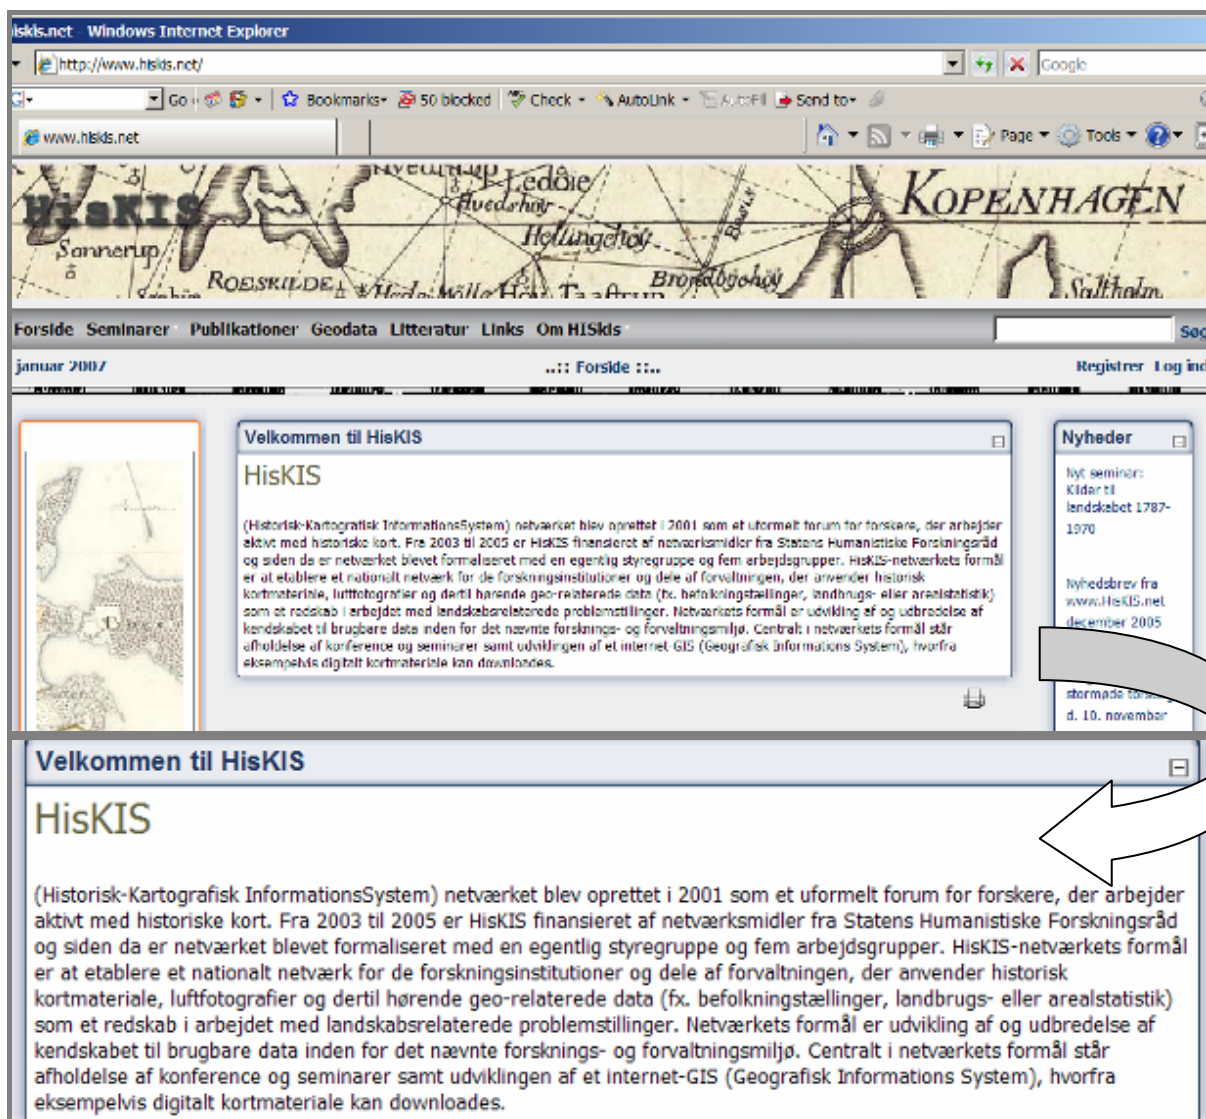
iskis.net - Windows Internet Explorer

http://www.hiskis.net/

Google

Go

Bookmarks

50 blocked

Check

AutoLink

AutoFill

Send to

www.hiskis.net

Page

Tools

HisKIS

Sannerup

Ledöie

Hvedehøy

Hellingehøy

KOPENHAGEN

ROESKILDE

Brondbyehøy

Saltholm

Forside Seminarer Publikationer Geodata Litteratur Links Om HISkis

Søg

januar 2007

..:: Forside ::..

Registrer Log ind

Velkommen til HisKIS

HisKIS

(Historisk-Kartografisk InformationsSystem) netværket blev oprettet i 2001 som et uformelt forum for forskere, der arbejder aktivt med historiske kort. Fra 2003 til 2005 er HisKIS finansieret af netværksmidler fra Statens Humanistiske Forskningsråd og siden da er netværket blevet formaliseret med en egentlig styregruppe og fem arbejdsgrupper. HisKIS-netværkets formål er at etablere et nationalt netværk for de forskningsinstitutioner og dele af forvaltningen, der anvender historisk kortmateriale, luftfotografier og dertil hørende geo-relaterede data (fx. befolkningstællinger, landbrugs- eller arealstatistik) som et redskab i arbejdet med landskabsrelaterede problemstillinger. Netværkets formål er udvikling af og udbredelse af kendskabet til brugbare data inden for det nævnte forsknings- og forvaltningsmiljø. Centralt i netværkets formål står afholdelse af konference og seminarer samt udviklingen af et internet-GIS (Geografisk Informations System), hvorfra eksempelvis digitalt kortmateriale kan downloades.

Nyheder

Nyt seminar: Kilder til landskabet 1787-1970

Nyhedsbrev fra www.HisKIS.net december 2005

stormøde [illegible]

d. 10. november

Velkommen til HisKIS

HisKIS

(Historisk-Kartografisk InformationsSystem) netværket blev oprettet i 2001 som et uformelt forum for forskere, der arbejder aktivt med historiske kort. Fra 2003 til 2005 er HisKIS finansieret af netværksmidler fra Statens Humanistiske Forskningsråd og siden da er netværket blevet formaliseret med en egentlig styregruppe og fem arbejdsgrupper. HisKIS-netværkets formål er at etablere et nationalt netværk for de forskningsinstitutioner og dele af forvaltningen, der anvender historisk kortmateriale, luftfotografier og dertil hørende geo-relaterede data (fx. befolkningstællinger, landbrugs- eller arealstatistik) som et redskab i arbejdet med landskabsrelaterede problemstillinger. Netværkets formål er udvikling af og udbredelse af kendskabet til brugbare data inden for det nævnte forsknings- og forvaltningsmiljø. Centralt i netværkets formål står afholdelse af konference og seminarer samt udviklingen af et internet-GIS (Geografisk Informations System), hvorfra eksempelvis digitalt kortmateriale kan downloades.